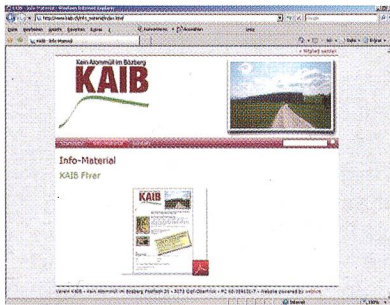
KAIB - Info-Material - Windows Internet Explorer
http://www.kaib.ch/info_material/index.html
Datei Bearbeiten Ansicht Favoriten Extras ?
KAIB - Info-Material
Kein Atommüll im Bözberg
KAIB
Info-Material
KAIB Flyer
KAIB
Verein KAIB - Kein Atommüll im Bözberg Postfach 21 - 5273 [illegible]
Internet